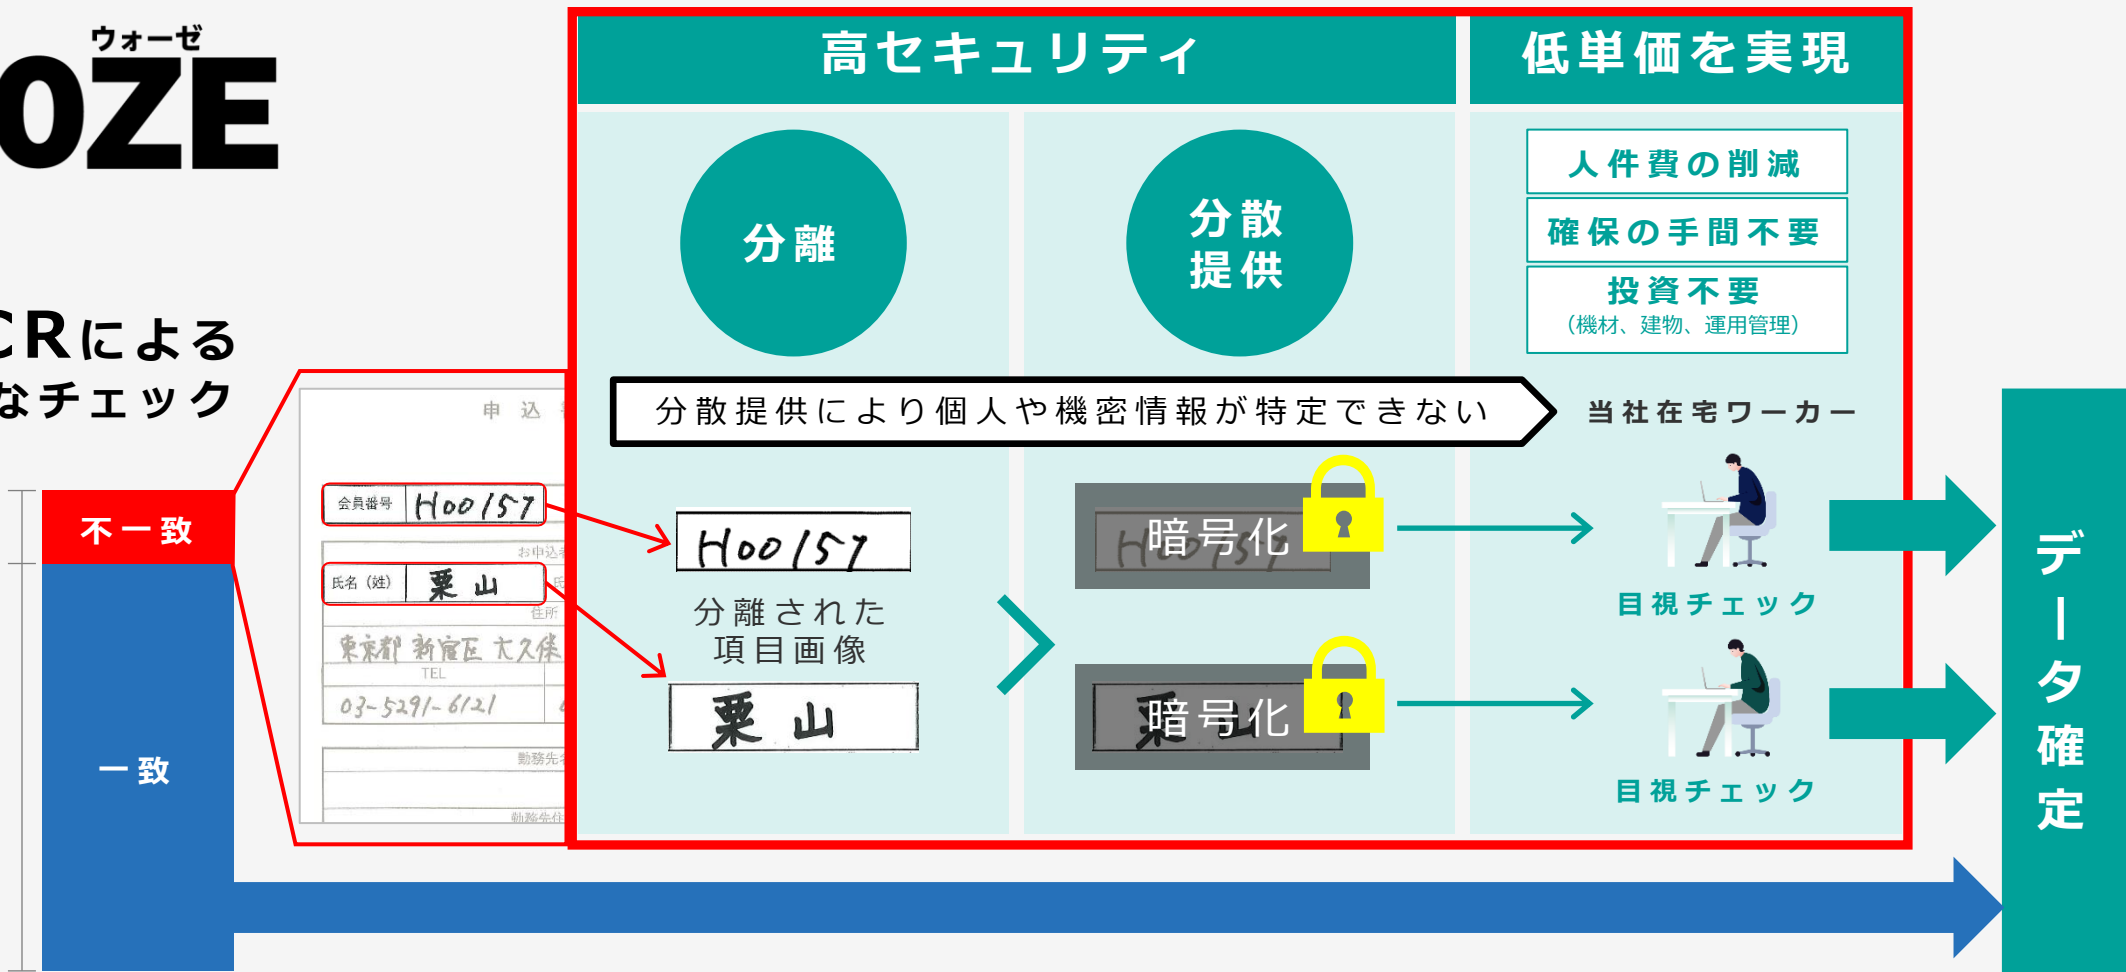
ウォーゼ
OZE

CRによる
なチェック

不一致

一致

申込

会員番号 H00157

氏名（姓） 栗山

お申込

住所

東京都新宿区大久保

TEL

03-5291-6121

勤務先

勤務先住

高セキュリティ

低単価を実現

分離

分散
提供

人件費の削減

確保の手間不要

投資不要
（機材、建物、運用管理）

分散提供により個人や機密情報が特定できない

当社在宅ワーカー

H00157

分離された
項目画像

栗山

暗号化

暗号化

目視チェック

目視チェック

データ確定